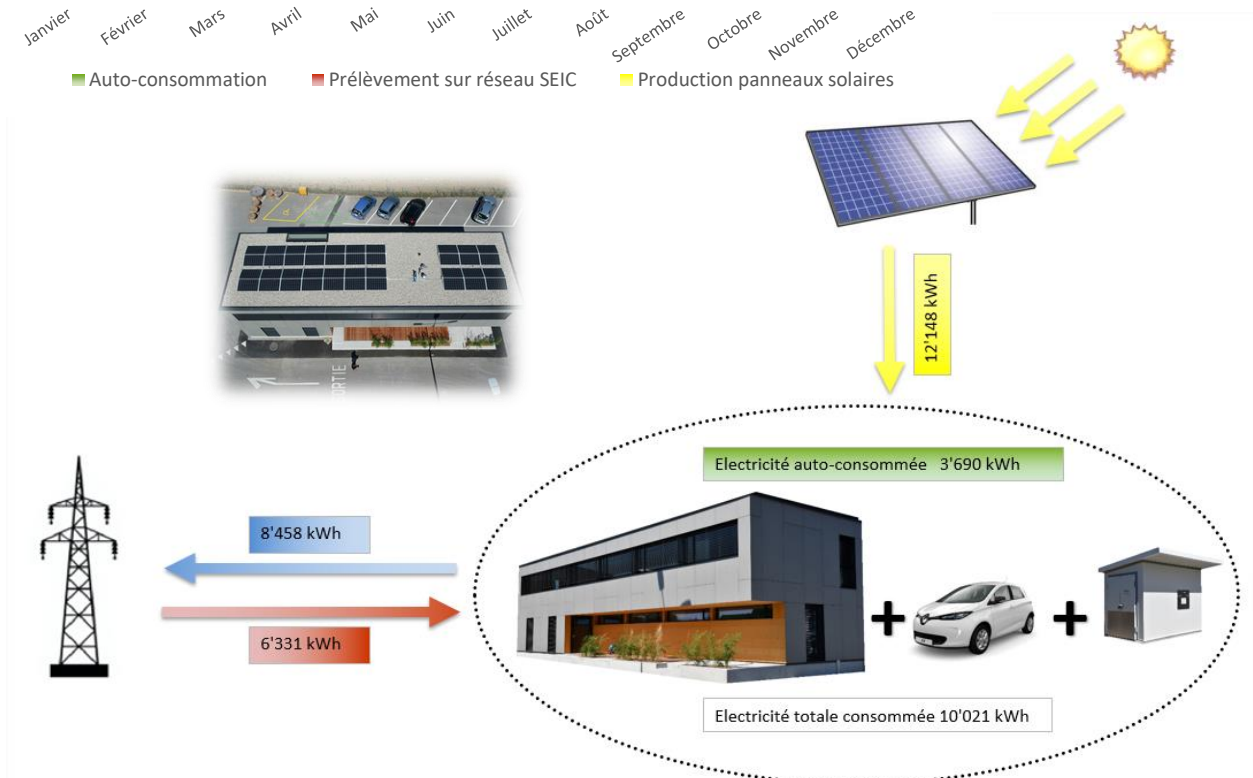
Janvier Février Mars Avril Mai Juin Juillet Août Septembre Octobre Novembre Décembre

Auto-consommation Prélèvement sur réseau SEIC Production panneaux solaires

SORTIE

12'148 kWh

Electricité auto-consommée 3'690 kWh

8'458 kWh

6'331 kWh

Electricité totale consommée 10'021 kWh